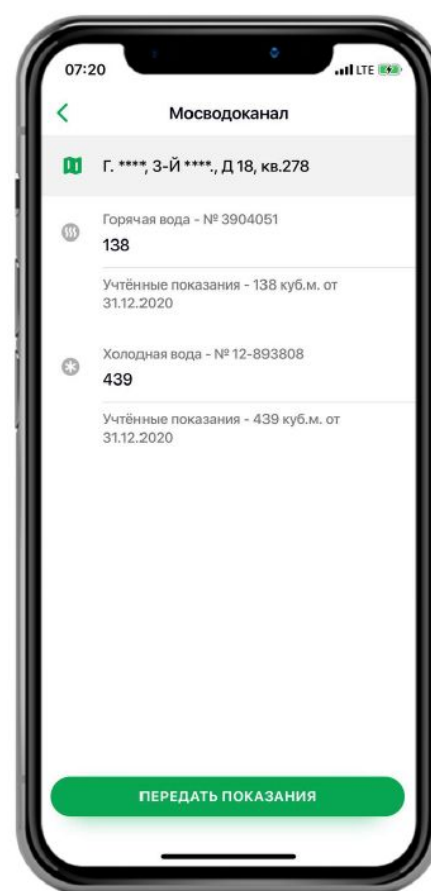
07:20 LTE

Мосводоканал

Г. ****, 3-Й ****., Д 18, кв.278

Горячая вода - № 3904051
138

Учтённые показания - 138 куб.м. от 31.12.2020

Холодная вода - № 12-893808
439

Учтённые показания - 439 куб.м. от 31.12.2020

ПЕРЕДАТЬ ПОКАЗАНИЯ